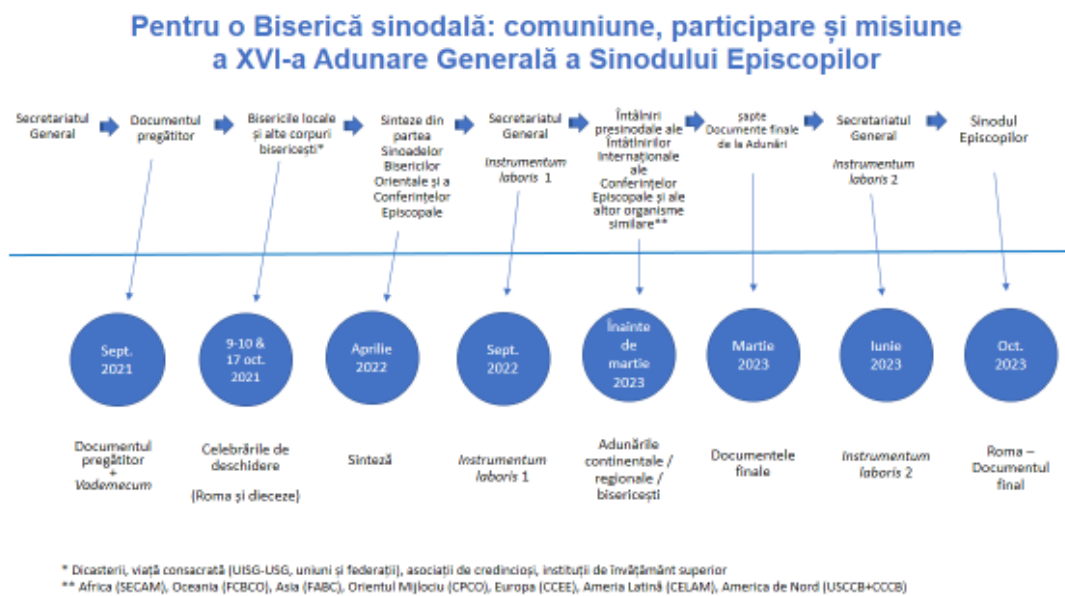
Pentru o Biserică sinodală: comuniune, participare și misiune
a XVI-a Adunare Generală a Sinodului Episcopilor

Secretariatul General

Documentul pregătitor

Bisericile locale și alte corpuri bisericești*

Sinteze din partea Sinoadelor Bisericilor Orientale și a Conferințelor Episcopale

Secretariatul General

Instrumentum laboris 1

Întâlniri presinodale ale Întâlnirilor Internaționale ale Conferințelor Episcopale și ale altor organisme similare**

șapte Documente finale de la Adunări

Secretariatul General

Instrumentum laboris 2

Sinodul Episcopilor

Sept. 2021

9-10 & 17 oct. 2021

Aprilie 2022

Sept. 2022

Înainte de martie 2023

Martie 2023

Iunie 2023

Oct. 2023

Documentul pregătitor + Vademecum

Celebrările de deschidere (Roma și dieceze)

Sinteză

Instrumentum laboris 1

Adunările continentale / regionale / bisericești

Documentele finale

Instrumentum laboris 2

Roma – Documentul final

* Dicasterii, viață consacrată (UISG-USG, uniuni și federații), asociații de credincioși, instituții de învățământ superior
** Africa (SECAM), Oceania (FCBCO), Asia (FABC), Orientul Mijlociu (CPCO), Europa (CCEE), America Latină (CELAM), America de Nord (USCCB+CCCB)